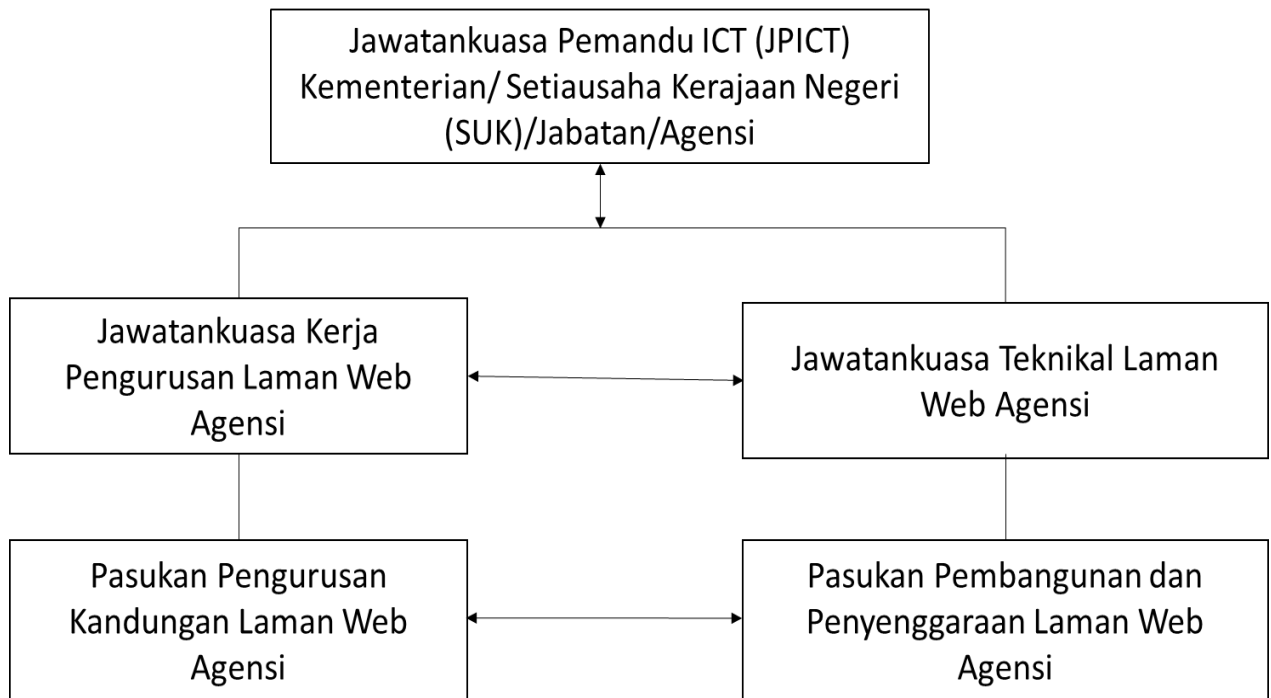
Jawatankuasa Pemandu ICT (JPICT) Kementerian/ Setiausaha Kerajaan Negeri (SUK)/Jabatan/Agensi

Jawatankuasa Kerja Pengurusan Laman Web Agensi

Jawatankuasa Teknikal Laman Web Agensi

Pasukan Pengurusan Kandungan Laman Web Agensi

Pasukan Pembangunan dan Penyenggaraan Laman Web Agensi